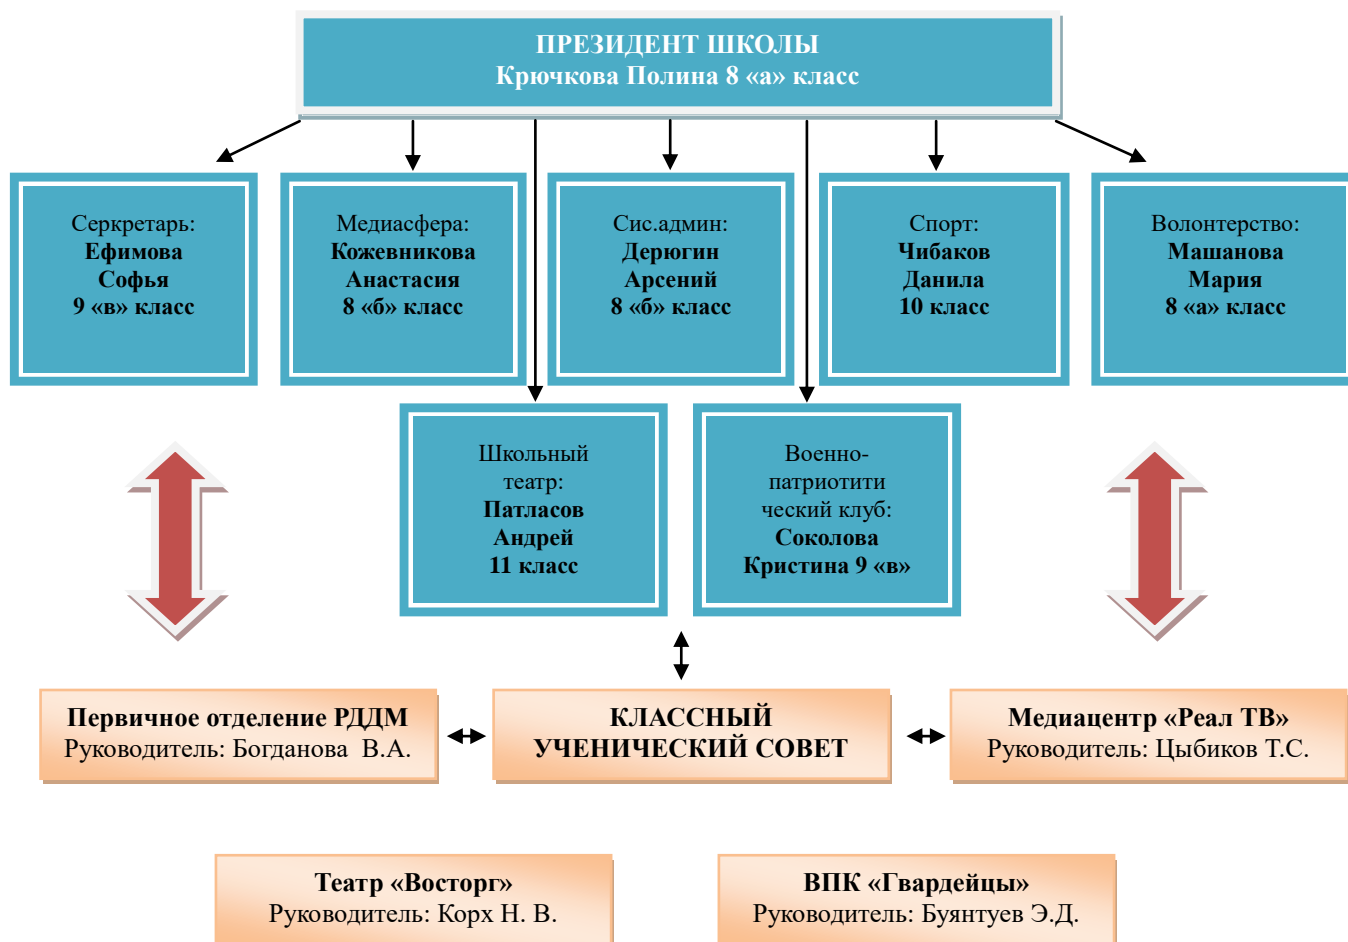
ПРЕЗИДЕНТ ШКОЛЫ
Крючкова Полина 8 «а» класс

Серкретарь:
Ефимова
Софья
9 «в» класс

Медиасфера:
Кожевникова
Анастасия
8 «б» класс

Сис.админ:
Дерюгин
Арсений
8 «б» класс

Спорт:
Чибаков
Данила
10 класс

Волонтерство:
Машанова
Мария
8 «а» класс

Школьный
театр:
Патласов
Андрей
11 класс

Военно-патриотити ческий клуб:
Соколова
Кристина 9 «в»

Первичное отделение РДДМ
Руководитель: Богданова В.А.

КЛАССНЫЙ
УЧЕНИЧЕСКИЙ СОВЕТ

Медиацентр «Реал ТВ»
Руководитель: Цыбиков Т.С.

Театр «Восторг»
Руководитель: Корх Н. В.

ВПК «Гвардейцы»
Руководитель: Буянтуев Э.Д.